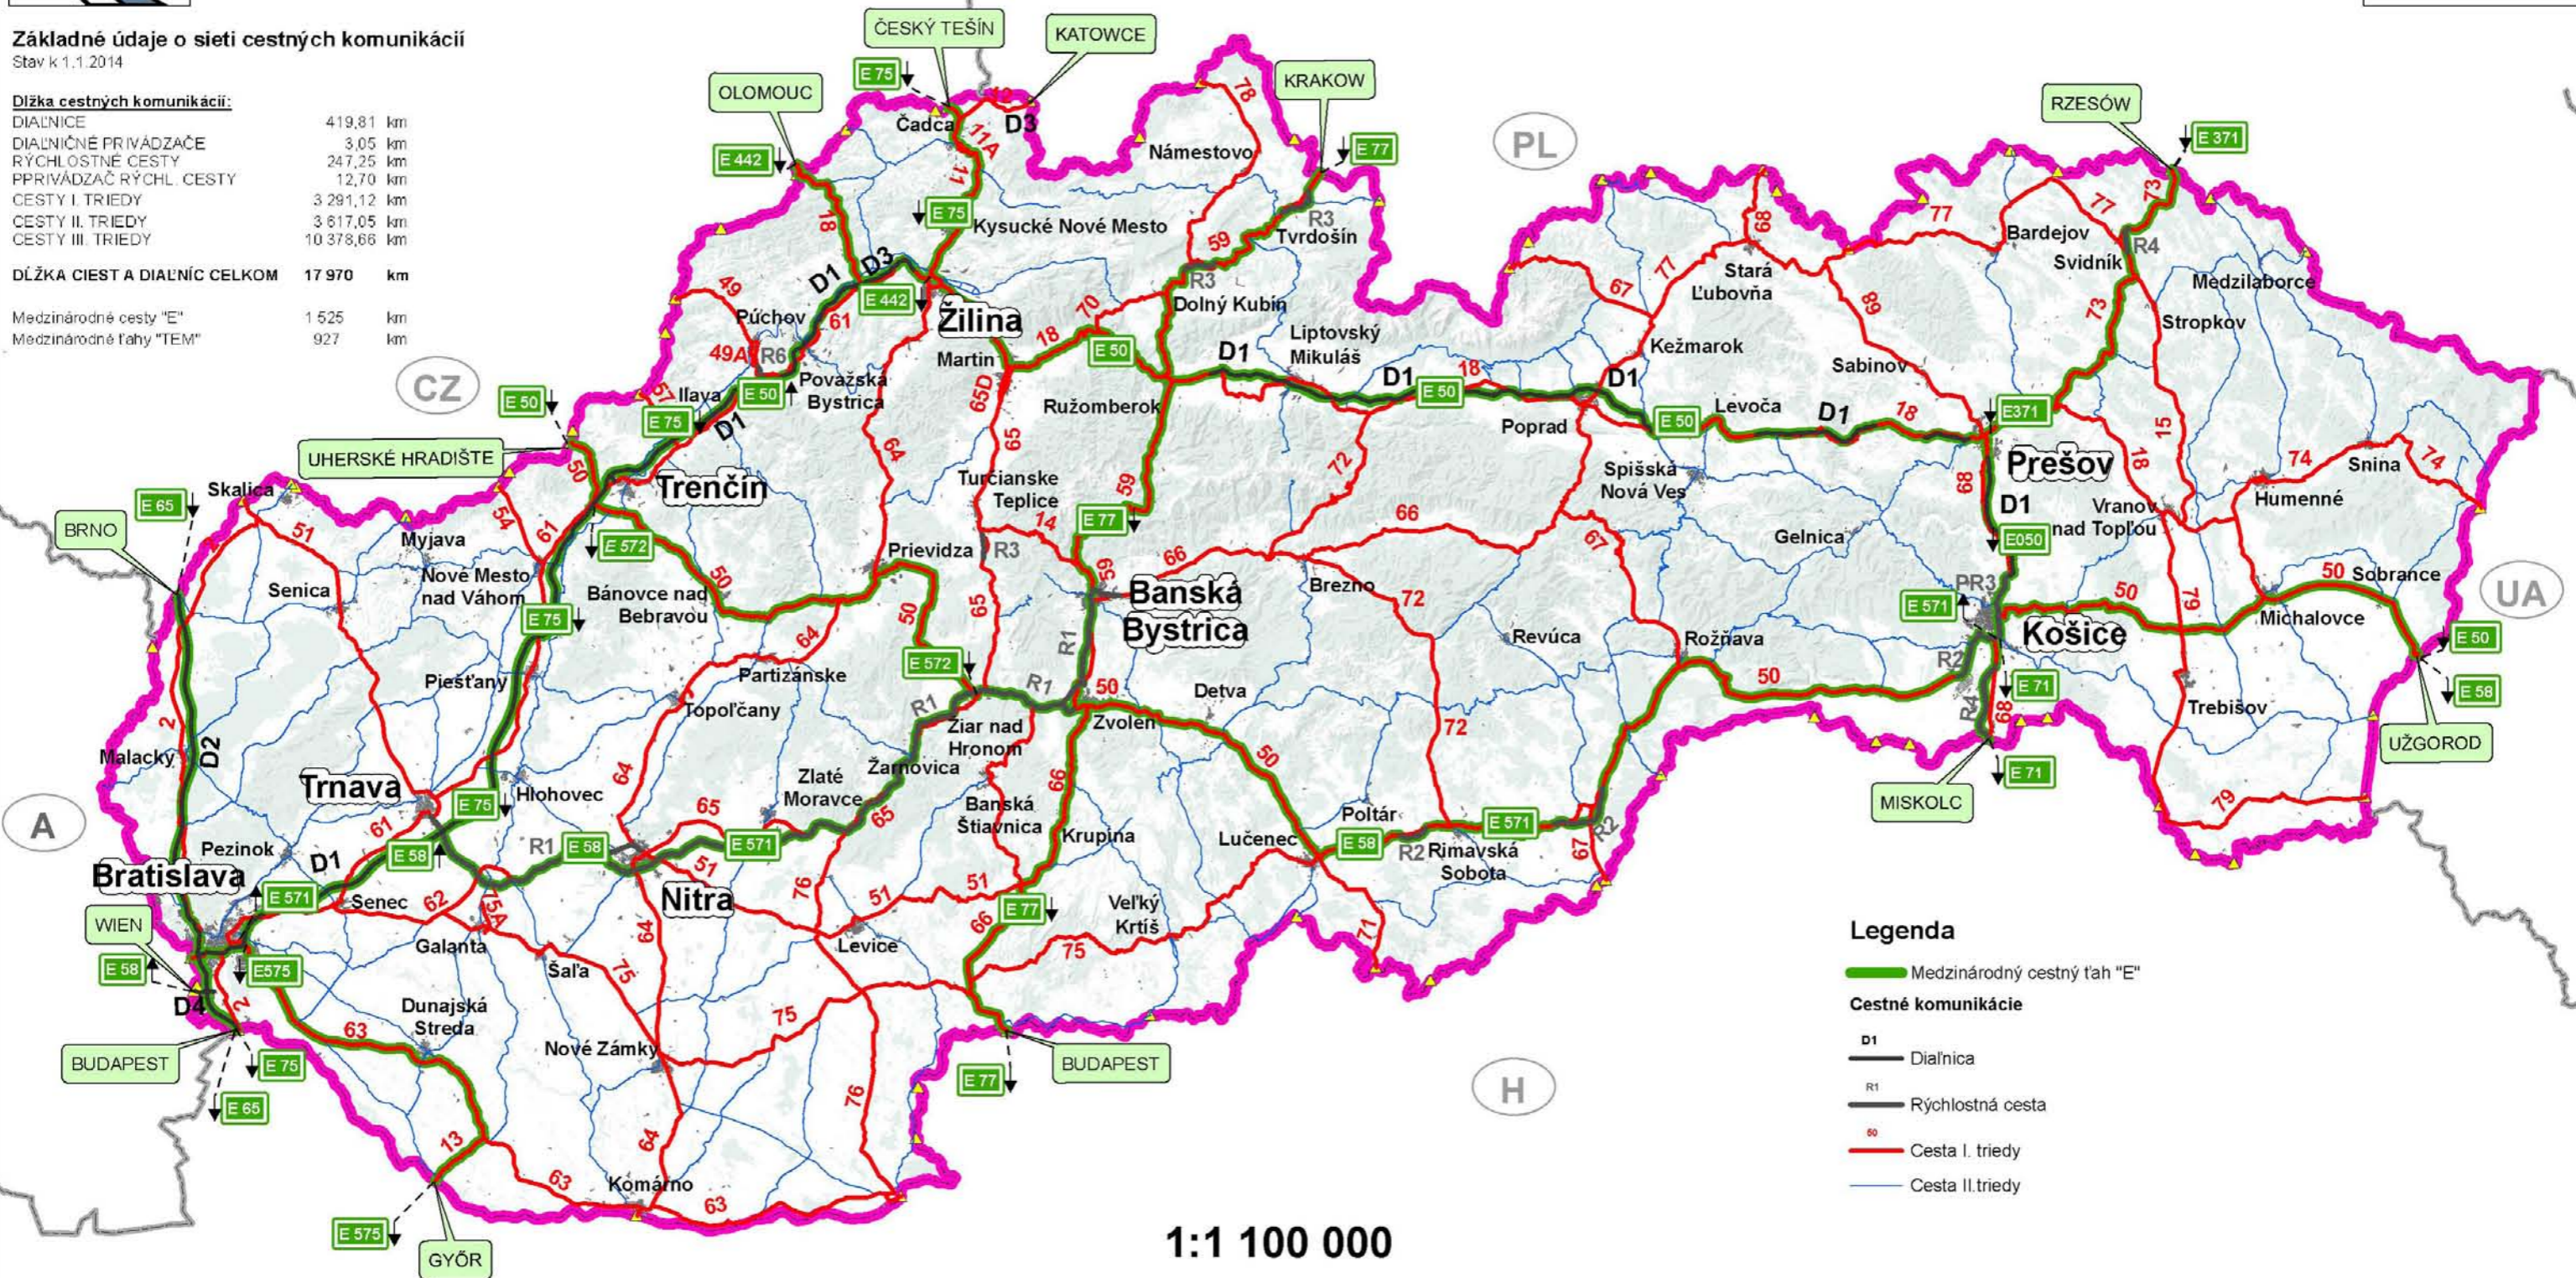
Základné údaje o sieti cestných komunikácií
Stav k 1.1.2014

Dĺžka cestných komunikácií:

| | | |
|---|---|---|
| DIAĽNICE | 419,81 | km |
| DIAĽNIČNÉ PRIVÁDZAČE | 3,05 | km |
| RÝCHLOSTNÉ CESTY | 247,25 | km |
| PPRIVÁDZAČ RÝCHL. CESTY | 12,70 | km |
| CESTY I. TRIEDY | 3 291,12 | km |
| CESTY II. TRIEDY | 3 617,05 | km |
| CESTY III. TRIEDY | 10 378,66 | km |
| DĹŽKA CIEST A DIAĽNÍC CELKOM | 17 970 | km |
| Medzinárodné cesty "E" | 1 525 | km |
| Medzinárodné ťahy "TEM" | 927 | km |

ČESKÝ TEŠÍN KATOWCE OLOMOUC KRAKOW RZESÓW PL CZ UHERSKÉ HRADIŠTE BRNO A WIEN BUDAPEST GYŐR H UA UŽGOROD MISKOLC

E 75 E 442 E 77 E 371 E 50 E 65 E 572 E 58 E 571 E575 E 71 E050 E371 E 575

Čadca D3 11A 11 Námestovo 78 Kysucké Nové Mesto Tvrdošín R3 59 D1 Žilina Púchov 49 18 61 49A R6 Považská Bystrica Martin 70 Dolný Kubín Liptovský Mikuláš 18 D1 Ilava 67 Trenčín Ružomberok 65D 65 64 Poprad 72 Stará Ľubovňa 68 77 67 Kežmarok Levoča Sabinov 89 Bardejov Svidník R4 73 Medzilaborce Stropkov Prešov 15 Humenné 74 Snina Vranov nad Topľou Spišská Nová Ves Gelnica Turčianske Teplice 14 Prievidza Bánovce nad Bebravou 50 Skalica 51 Myjava 54 Senica Nové Mesto nad Váhom Piešťany Partizánske Topoľčany Banská Bystrica Brezno 66 Revúca Rožňava Košice PR3 R2 R4 Michalovce Sobrance Trebišov 79 Malacky D2 2 Trnava Hlohovec Zlaté Moravce Žarnovica Žiar nad Hronom R1 Zvolen Detva Banská Štiavnica Krupina Lučenec Poltár Rimavská Sobota Veľký Krtíš 71 Pezinok Bratislava D1 Senec 62 15A Galanta Šaľa Nitra Levice 76 Dunajská Streda 63 Nové Zámky 75 Komárno 13 D4

Legenda
Medzinárodný cestný ťah "E"
Cestné komunikácie
D1 Diaľnica
R1 Rýchlostná cesta
50 Cesta I. triedy
Cesta II.triedy

1:1 100 000